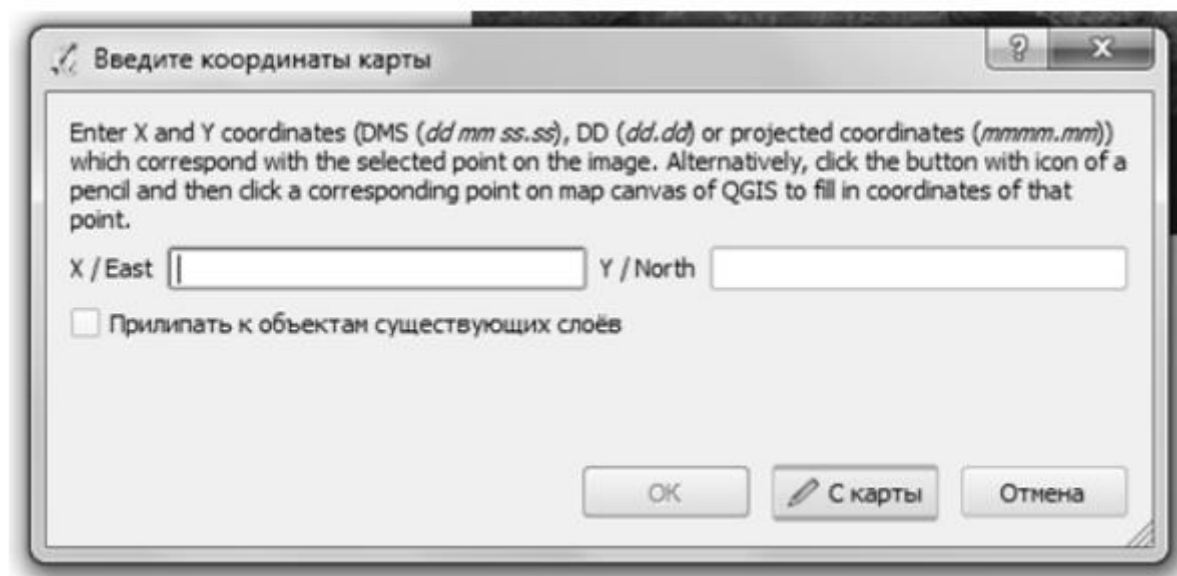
Введите координаты карты

?

X

Enter X and Y coordinates (DMS (dd mm ss.ss), DD (dd.dd) or projected coordinates (mmmm.mm)) which correspond with the selected point on the image. Alternatively, click the button with icon of a pencil and then click a corresponding point on map canvas of QGIS to fill in coordinates of that point.

X / East

Y / North

Прилипать к объектам существующих слоёв

OK

С карты

Отмена